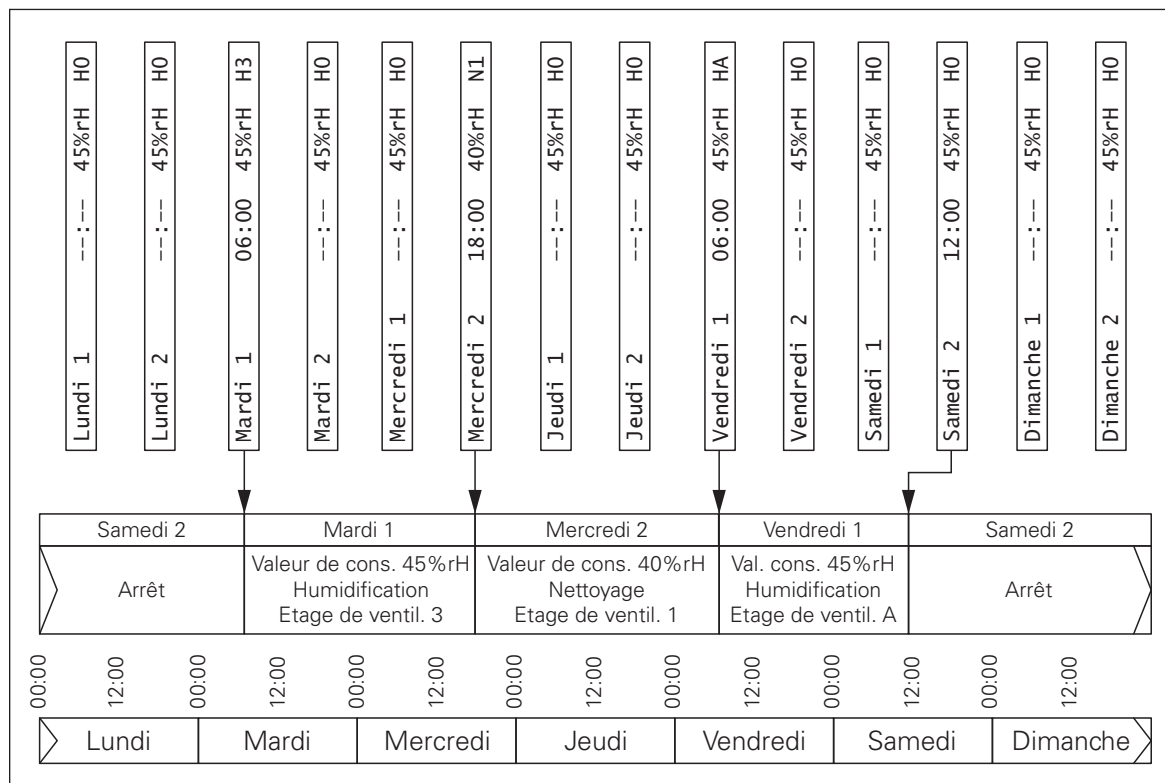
Lundi 1 --:-- 45%rH H0

Lundi 2 --:-- 45%rH H0

Mardi 1 06:00 45%rH H3

Mardi 2 --:-- 45%rH H0

Mercredi 1 --:-- 45%rH H0

Mercredi 2 18:00 40%rH N1

Jeudi 1 --:-- 45%rH H0

Jeudi 2 --:-- 45%rH H0

Vendredi 1 06:00 45%rH HA

Vendredi 2 --:-- 45%rH H0

Samedi 1 --:-- 45%rH H0

Samedi 2 12:00 45%rH H0

Dimanche 1 --:-- 45%rH H0

Dimanche 2 --:-- 45%rH H0

| Samedi 2 | Mardi 1 | Mercredi 2 | Vendredi 1 | Samedi 2 |
|---|---|---|---|---|
| Arrêt | Valeur de cons. 45%rH Humidification Etage de ventil. 3 | Valeur de cons. 40%rH Nettoyage Etage de ventil. 1 | Val. cons. 45%rH Humidification Etage de ventil. A | Arrêt |

00:00 12:00 00:00 12:00 00:00 12:00 00:00 12:00 00:00 12:00 00:00 12:00 00:00 12:00

Lundi Mardi Mercredi Jeudi Vendredi Samedi Dimanche